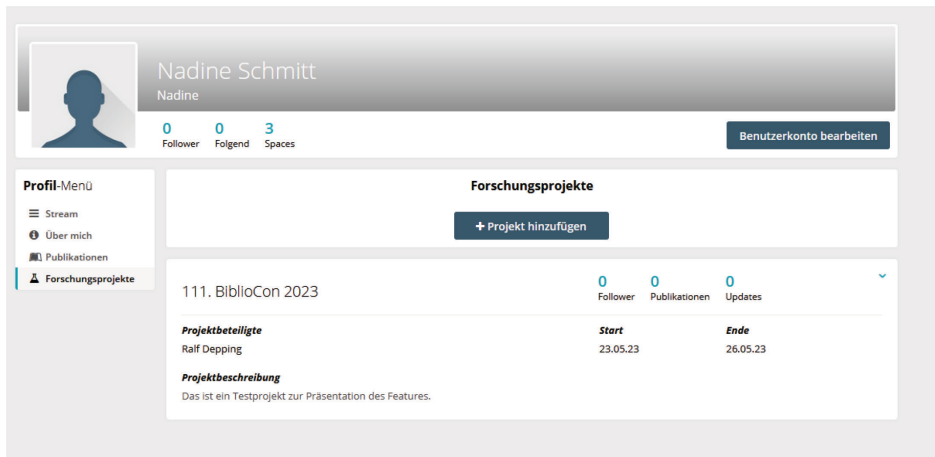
Nadine Schmitt
Nadine

0 Follower
0 Folgend
3 Spaces

Benutzerkonto bearbeiten

**Profil**-Menü
Stream
Über mich
Publikationen
Forschungsprojekte

Forschungsprojekte

+ Projekt hinzufügen

111. BiblioCon 2023

0 Follower
0 Publikationen
0 Updates

| *Projektbeteiligte* | *Start* | *Ende* |
|---|---|---|
| Ralf Depping | 23.05.23 | 26.05.23 |

*Projektbeschreibung*
Das ist ein Testprojekt zur Präsentation des Features.